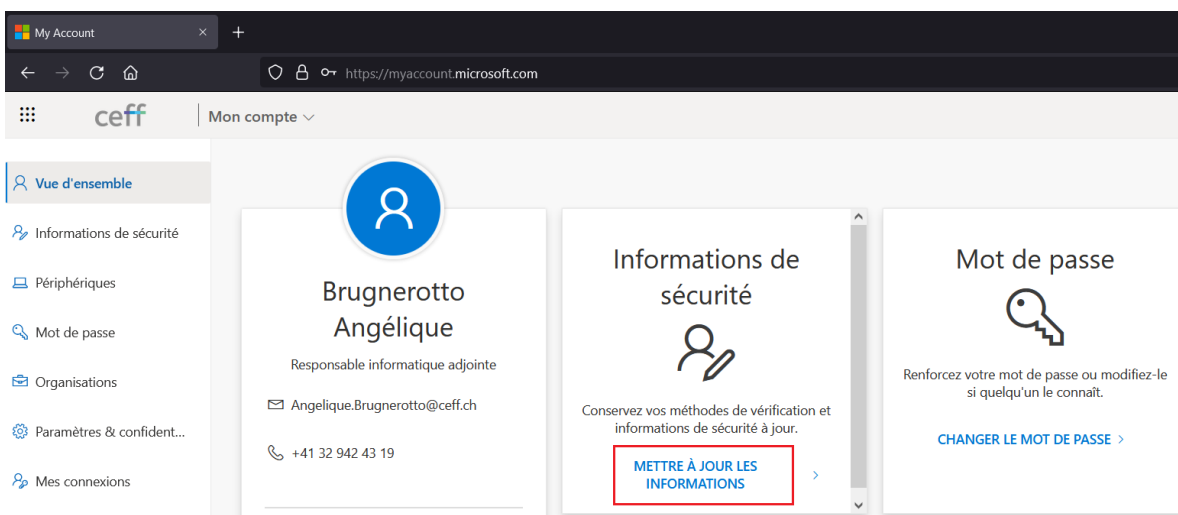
My Account

https://myaccount.microsoft.com

ceff | Mon compte

Vue d'ensemble
Informations de sécurité
Périphériques
Mot de passe
Organisations
Paramètres & confident...
Mes connexions

Brugnerotto Angélique
Responsable informatique adjointe
Angelique.Brugnerotto@ceff.ch
+41 32 942 43 19

Informations de sécurité
Conservez vos méthodes de vérification et informations de sécurité à jour.
METTRE À JOUR LES INFORMATIONS >

Mot de passe
Renforcez votre mot de passe ou modifiez-le si quelqu'un le connaît.
CHANGER LE MOT DE PASSE >